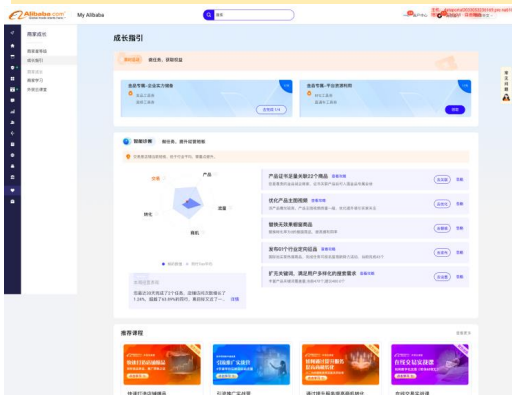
Alibaba.com My Alibaba 搜索

商家成长
商家成长
成长指引

成长指引

做任务、获取权益

选品专属-企业实力建设
选品专属-平台资源利用

产品
流量
转化
商机

产品定向主推发掘22个商品
优化产品主图视频
替换无效关键词商品
发布87个行业定向品
扩充关键词，满足用户多样化的搜索需求

推荐课程

快速打造店铺爆品
引流推广实操
通过提升服务质量获得商机
有效交易金额提升